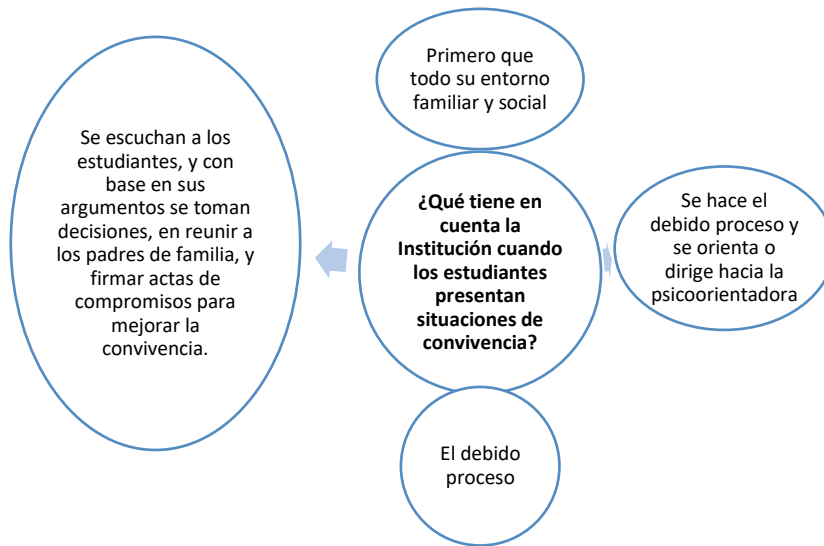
¿Qué tiene en cuenta la Institución cuando los estudiantes presentan situaciones de convivencia?

Primero que todo su entorno familiar y social

Se hace el debido proceso y se orienta o dirige hacia la psicoorientadora

El debido proceso

Se escuchan a los estudiantes, y con base en sus argumentos se toman decisiones, en reunir a los padres de familia, y firmar actas de compromisos para mejorar la convivencia.